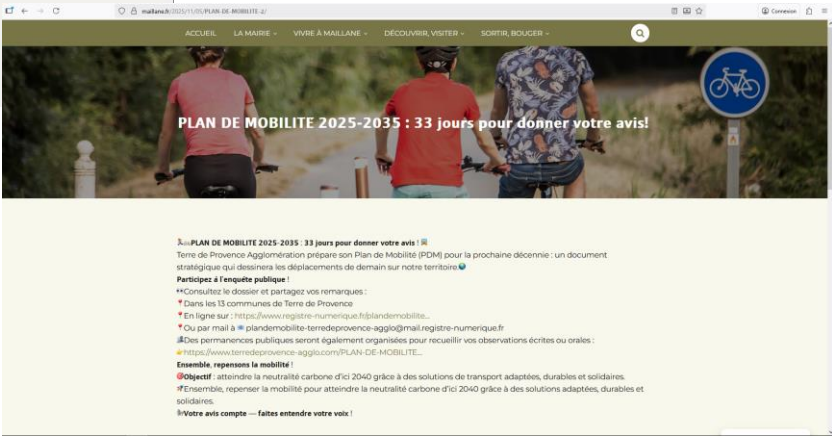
maillane.fr/2025/11/05/PLAN-DE-MOBILITE-2/

Connexion

ACCUEIL LA MAIRIE ˅ VIVRE À MAILLANE ˅ DÉCOUVRIR, VISITER ˅ SORTIR, BOUGER ˅

PLAN DE MOBILITE 2025-2035 : 33 jours pour donner votre avis!

PLAN DE MOBILITE 2025-2035 : 33 jours pour donner votre avis !
Terre de Provence Agglomération prépare son Plan de Mobilité (PDM) pour la prochaine décennie : un document stratégique qui dessinera les déplacements de demain sur notre territoire.
Participez à l'enquête publique !
Consultez le dossier et partagez vos remarques :
Dans les 13 communes de Terre de Provence
En ligne sur : https://www.registre-numerique.fr/plandemobilite...
Ou par mail à plandemobilite-terredeprovence-agglo@mail.registre-numerique.fr
Des permanences publiques seront également organisées pour recueillir vos observations écrites ou orales :
https://www.terredeprovence-agglo.com/PLAN-DE-MOBILITE...
Ensemble, repensons la mobilité !
Objectif : atteindre la neutralité carbone d'ici 2040 grâce à des solutions de transport adaptées, durables et solidaires.
Ensemble, repenser la mobilité pour atteindre la neutralité carbone d'ici 2040 grâce à des solutions adaptées, durables et solidaires.
Votre avis compte — faites entendre votre voix !